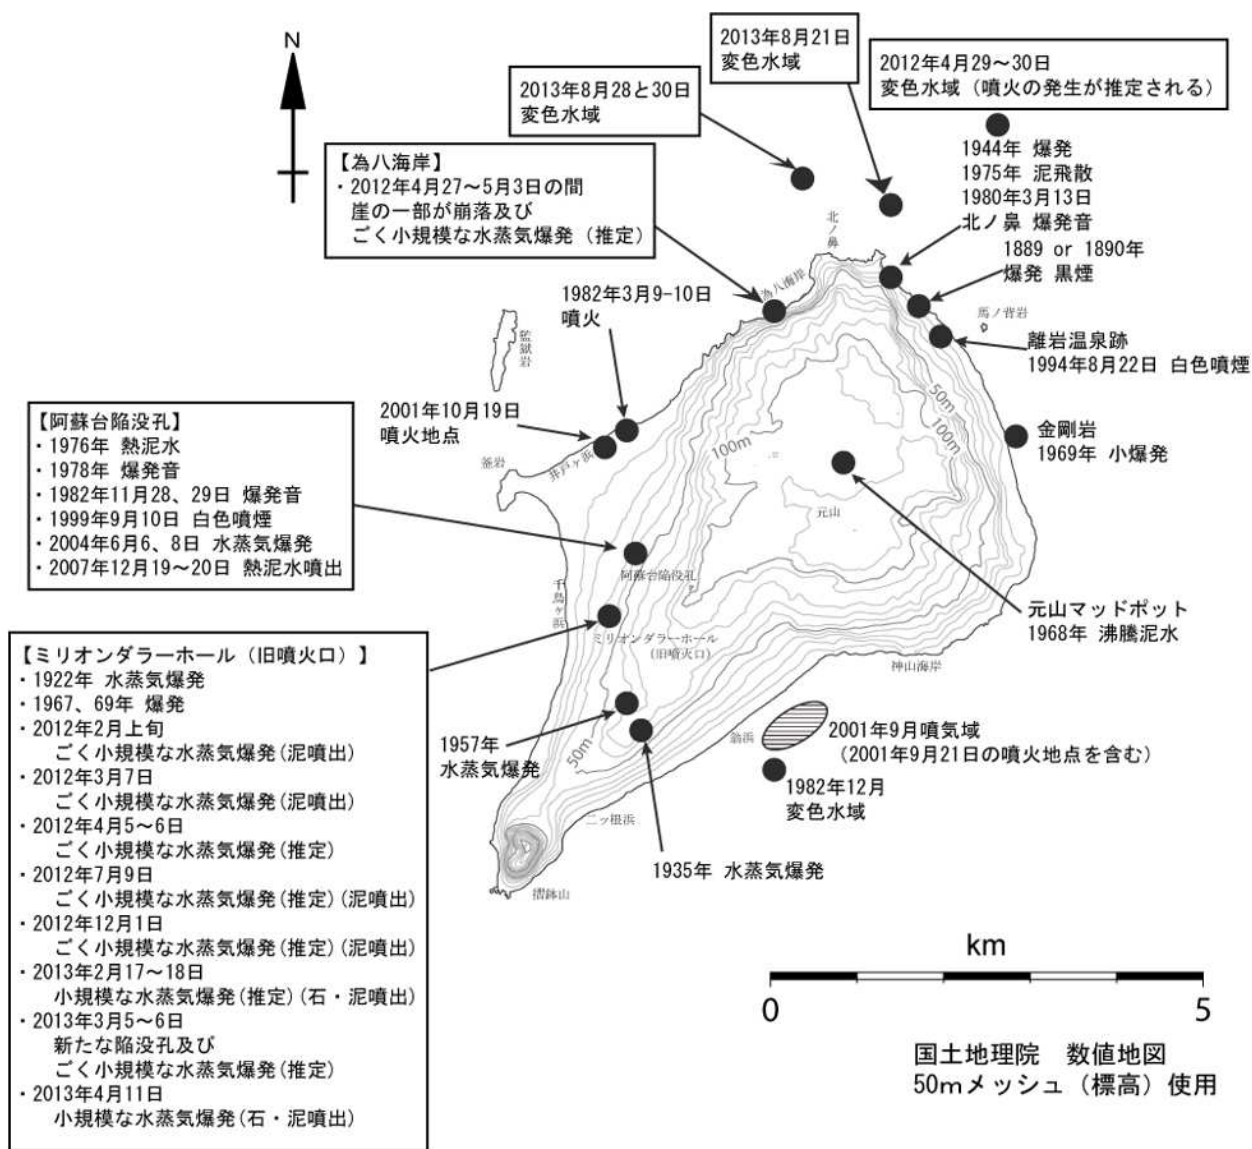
N

2013年8月21日
変色水域

2012年4月29～30日
変色水域（噴火の発生が推定される）

2013年8月28と30日
変色水域

【為八海岸】
・2012年4月27～5月3日の間
崖の一部が崩落及び
ごく小規模な水蒸気爆発（推定）

1944年 爆発
1975年 泥飛散
1980年3月13日
北ノ鼻 爆発音

1889 or 1890年
爆発 黒煙

北ノ鼻

為八海岸

馬ノ背岩

1982年3月9-10日
噴火

監獄岩

離岩温泉跡
1994年8月22日 白色噴煙

【阿蘇台陥没孔】
・1976年 熱泥水
・1978年 爆発音
・1982年11月28、29日 爆発音
・1999年9月10日 白色噴煙
・2004年6月6、8日 水蒸気爆発
・2007年12月19～20日 熱泥水噴出

2001年10月19日
噴火地点

50m
100m
100m

金剛岩
1969年 小爆発

釜岩
井戸ヶ浜

元山

阿蘇台陥没孔

千鳥ヶ浜

元山マッドポット
1968年 沸騰泥水

【ミリオンダラーホール（旧噴火口）】
・1922年 水蒸気爆発
・1967、69年 爆発
・2012年2月上旬
ごく小規模な水蒸気爆発（泥噴出）
・2012年3月7日
ごく小規模な水蒸気爆発（泥噴出）
・2012年4月5～6日
ごく小規模な水蒸気爆発（推定）
・2012年7月9日
ごく小規模な水蒸気爆発（推定）（泥噴出）
・2012年12月1日
ごく小規模な水蒸気爆発（推定）（泥噴出）
・2013年2月17～18日
小規模な水蒸気爆発（推定）（石・泥噴出）
・2013年3月5～6日
新たな陥没孔及び
ごく小規模な水蒸気爆発（推定）
・2013年4月11日
小規模な水蒸気爆発（石・泥噴出）

ミリオンダラーホール
（旧噴火口）

神山海岸

1957年
水蒸気爆発

50m

翁浜

2001年9月噴気域
（2001年9月21日の噴火地点を含む）

1982年12月
変色水域

二ッ根浜

1935年 水蒸気爆発

摺鉢山

km
0
5

国土地理院 数値地図
50mメッシュ（標高）使用